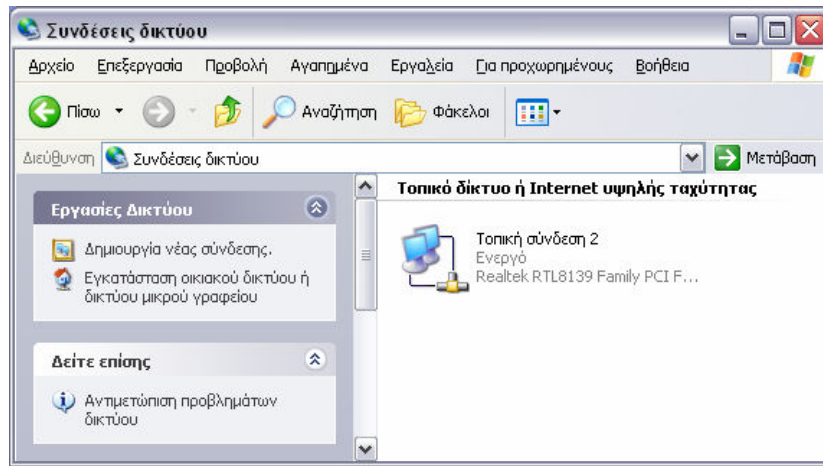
Συνδέσεις δικτύου

Αρχείο Επεξεργασία Προβολή Αγαπημένα Εργαλεία Για προχωρημένους Βοήθεια

Πίσω Αναζήτηση Φάκελοι

Διεύθυνση Συνδέσεις δικτύου Μετάβαση

Εργασίες Δικτύου

Δημιουργία νέας σύνδεσης.

Εγκατάσταση οικιακού δικτύου ή δικτύου μικρού γραφείου

Δείτε επίσης

Αντιμετώπιση προβλημάτων δικτύου

Τοπικό δίκτυο ή Internet υψηλής ταχύτητας

Τοπική σύνδεση 2
Ενεργό
Realtek RTL8139 Family PCI F...